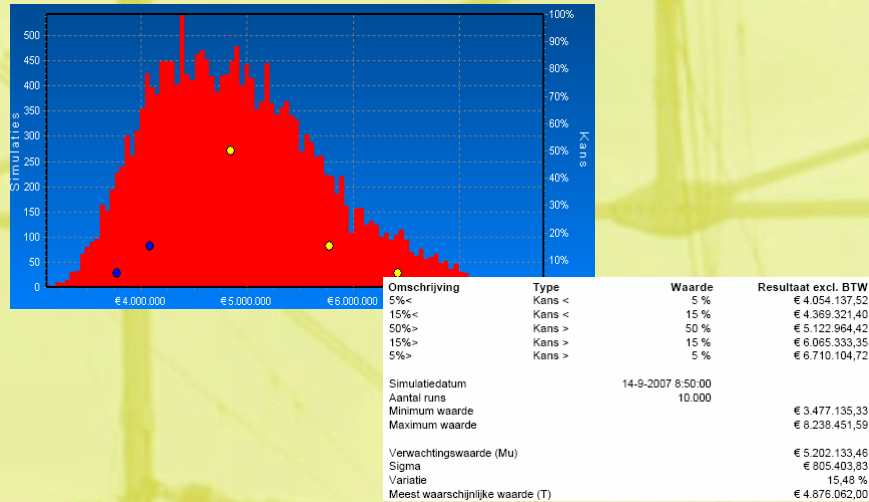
500
450
400
350
300
250
200
150
100
50
0

Simulaties

€ 4.000.000
€ 5.000.000
€ 6.000.000

100%
90%
80%
70%
60%
50%
40%
30%
20%
10%

Kans

| Omschrijving | Type | Waarde | Resultaat excl. BTW |
|---|---|---|---|
| 5%< | Kans < | 5 % | € 4.054.137,52 |
| 15%< | Kans < | 15 % | € 4.369.321,40 |
| 50%> | Kans > | 50 % | € 5.122.964,42 |
| 15%> | Kans > | 15 % | € 6.065.333,35 |
| 5%> | Kans > | 5 % | € 6.710.104,72 |
| | | | |
| Simulatiedatum | | 14-9-2007 8:50:00 | |
| Aantal runs | | 10.000 | |
| Minimum waarde | | | € 3.477.135,33 |
| Maximum waarde | | | € 8.238.451,59 |
| | | | |
| Verwachtingswaarde (Mu) | | | € 5.202.133,46 |
| Sigma | | | € 805.403,83 |
| Variatie | | | 15,48 % |
| Meest waarschijnlijke waarde (T) | | | € 4.876.062,00 |